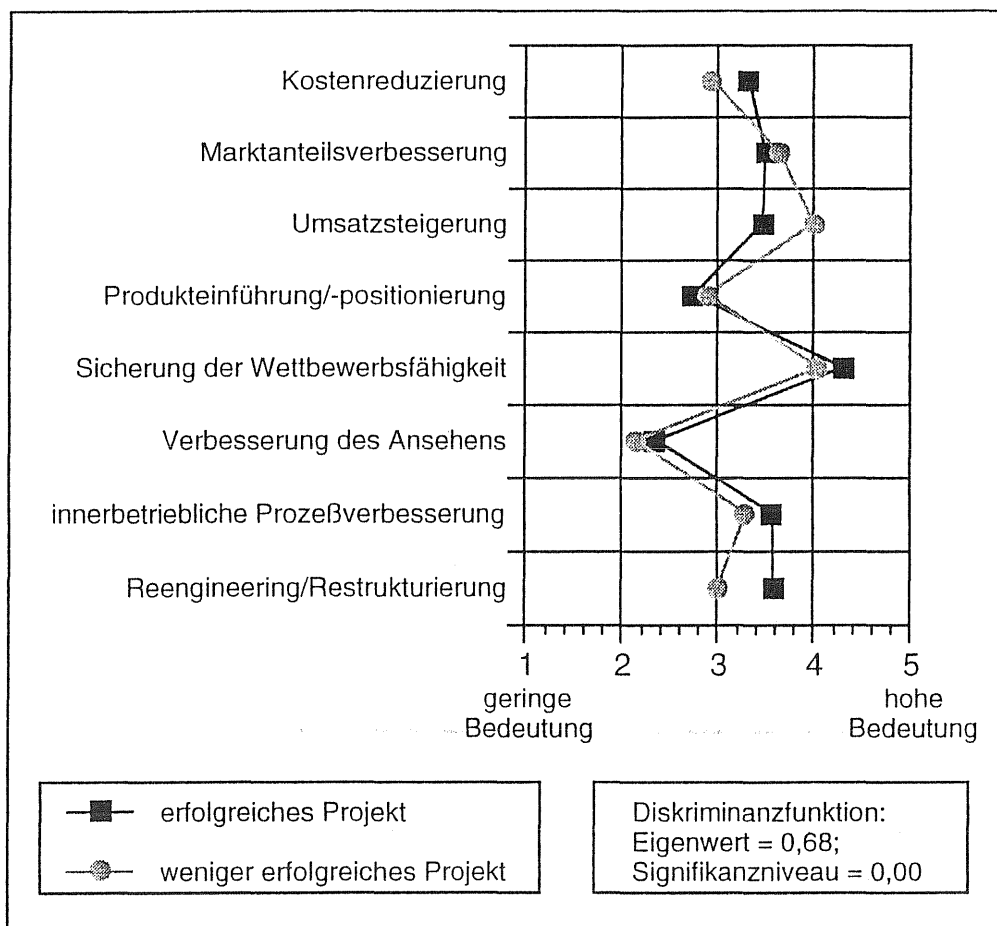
Kostenreduzierung

Marktanteilsverbesserung

Umsatzsteigerung

Produkteinführung/-positionierung

Sicherung der Wettbewerbsfähigkeit

Verbesserung des Ansehens

innerbetriebliche Prozeßverbesserung

Reengineering/Restrukturierung

1 2 3 4 5

geringe Bedeutung

hohe Bedeutung

erfolgreiches Projekt

weniger erfolgreiches Projekt

Diskriminanzfunktion:
Eigenwert = 0,68;
Signifikanzniveau = 0,00